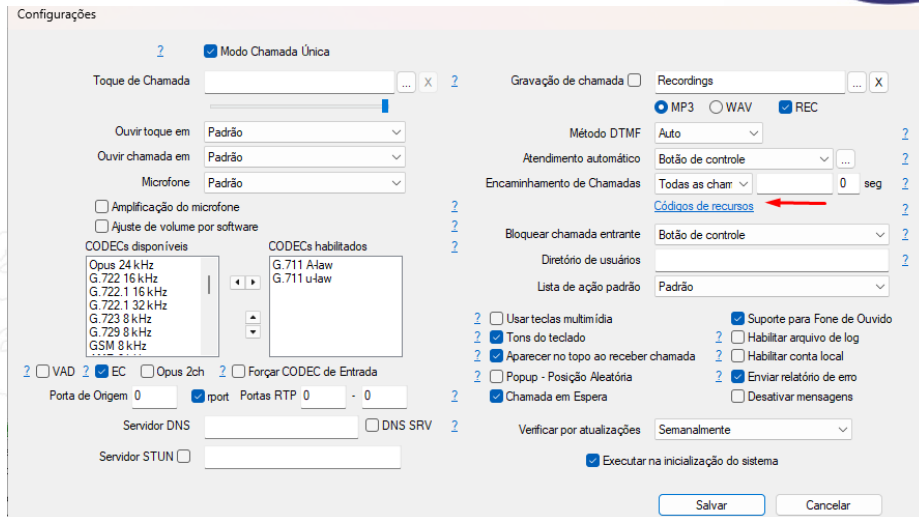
Configurações

? Modo Chamada Única

Toque de Chamada ... X ?

Ouvir toque em Padrão
Ouvir chamada em Padrão
Microfone Padrão

Amplificação do microfone ?
Ajuste de volume por software ?

CODECs disponíveis
Opus 24 kHz
G.722 16 kHz
G.722.1 16 kHz
G.722.1 32 kHz
G.723 8 kHz
G.729 8 kHz
GSM 8 kHz

CODECs habilitados ?
G.711 A-law
G.711 u-law

? VAD ? EC Opus 2ch ? Forçar CODEC de Entrada

Porta de Origem 0 rport Portas RTP 0 - 0

Servidor DNS DNS SRV ?

Servidor STUN

Gravação de chamada Recordings ... X
MP3 WAV REC

Método DTMF Auto ?
Atendimento automático Botão de controle ... ?
Encaminhamento de Chamadas Todas as cham 0 seg ?
Códigos de recursos ?

Bloquear chamada entrante Botão de controle ?
Diretório de usuários
Lista de ação padrão Padrão

? Usar teclas multimídia
? Tons do teclado
? Aparecer no topo ao receber chamada
? Popup - Posição Aleatória
Chamada em Espera

Suporte para Fone de Ouvido
? Habilitar arquivo de log
? Habilitar conta local
? Enviar relatório de erro
Desativar mensagens

Verificar por atualizações Semanalmente

Executar na inicialização do sistema

Salvar Cancelar